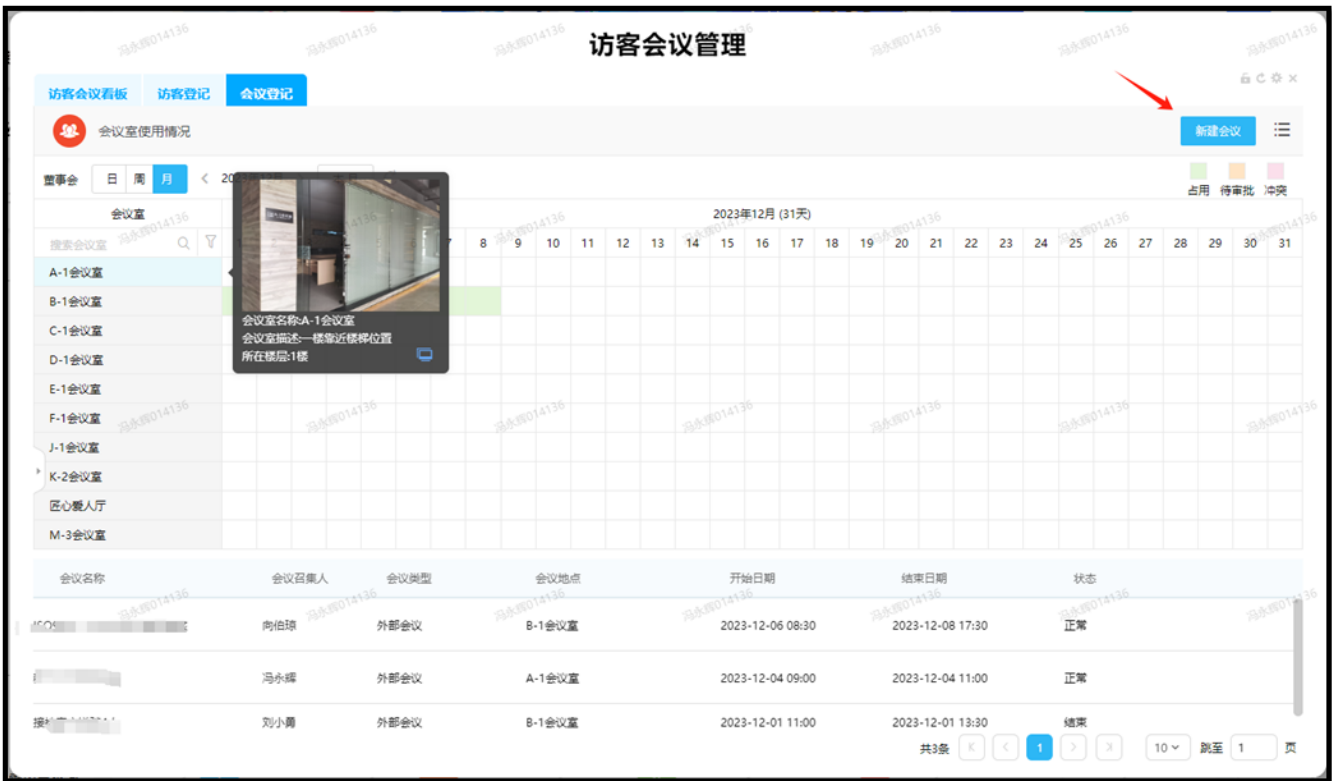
访客会议管理

访客会议看板 访客登记 会议登记

会议室使用情况

新建会议

董事会 日 周 月 < 20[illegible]

占用 待审批 冲突

会议室

2023年12月 (31天)

搜索会议室

| 8 | 9 | 10 | 11 | 12 | 13 | 14 | 15 | 16 | 17 | 18 | 19 | 20 | 21 | 22 | 23 | 24 | 25 | 26 | 27 | 28 | 29 | 30 | 31 |
|---|---|---|---|---|---|---|---|---|---|---|---|---|---|---|---|---|---|---|---|---|---|---|---|

A-1会议室
B-1会议室
C-1会议室
D-1会议室
E-1会议室
F-1会议室
J-1会议室
K-2会议室
匠心爱人厅
M-3会议室

会议室名称:A-1会议室
会议室描述:一楼靠近楼梯位置
所在楼层:1楼

| 会议名称 | 会议召集人 | 会议类型 | 会议地点 | 开始日期 | 结束日期 | 状态 |
|---|---|---|---|---|---|---|
| ISO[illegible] | 向伯琼 | 外部会议 | B-1会议室 | 2023-12-06 08:30 | 2023-12-08 17:30 | 正常 |
| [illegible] | 冯永辉 | 外部会议 | A-1会议室 | 2023-12-04 09:00 | 2023-12-04 11:00 | 正常 |
| 接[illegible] | 刘小勇 | 外部会议 | B-1会议室 | 2023-12-01 11:00 | 2023-12-01 13:30 | 结束 |

共3条 1 10 跳至 1 页

冯永辉014136